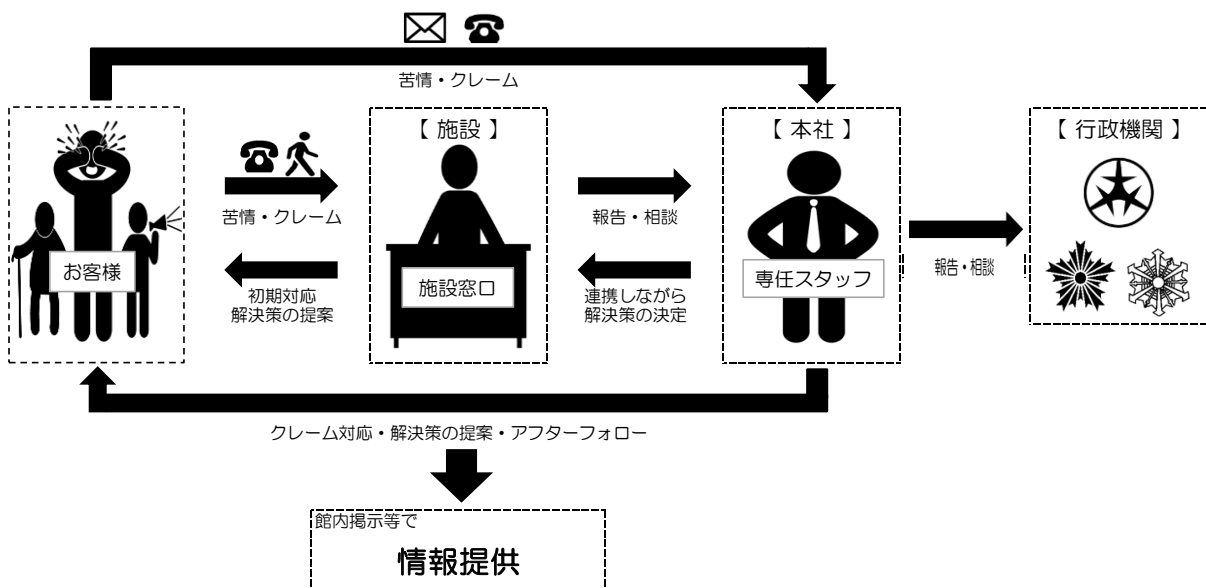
苦情・クレーム

お客様

苦情・クレーム

初期対応
解決策の提案

【 施設 】

施設窓口

報告・相談

連携しながら
解決策の決定

【 本社 】

専任スタッフ

報告・相談

【 行政機関 】

クレーム対応・解決策の提案・アフターフォロー

館内掲示等で

情報提供